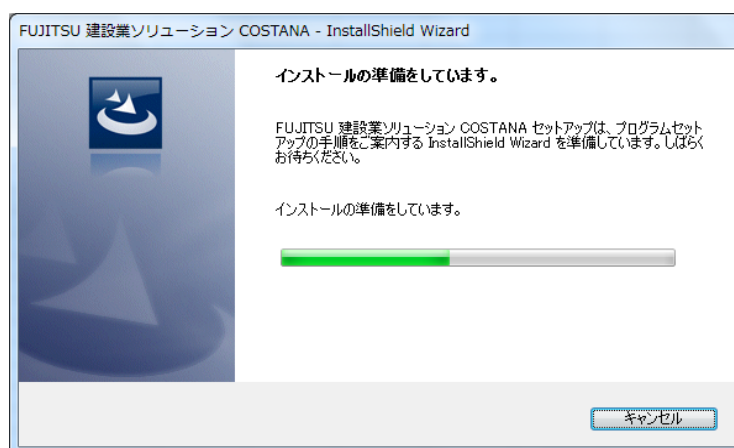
FUJITSU 建設業ソリューション COSTANA - InstallShield Wizard

インストールの準備をしています。

FUJITSU 建設業ソリューション COSTANA セットアップは、プログラムセットアップの手順をご案内する InstallShield Wizard を準備しています。しばらくお待ちください。

インストールの準備をしています。

キャンセル